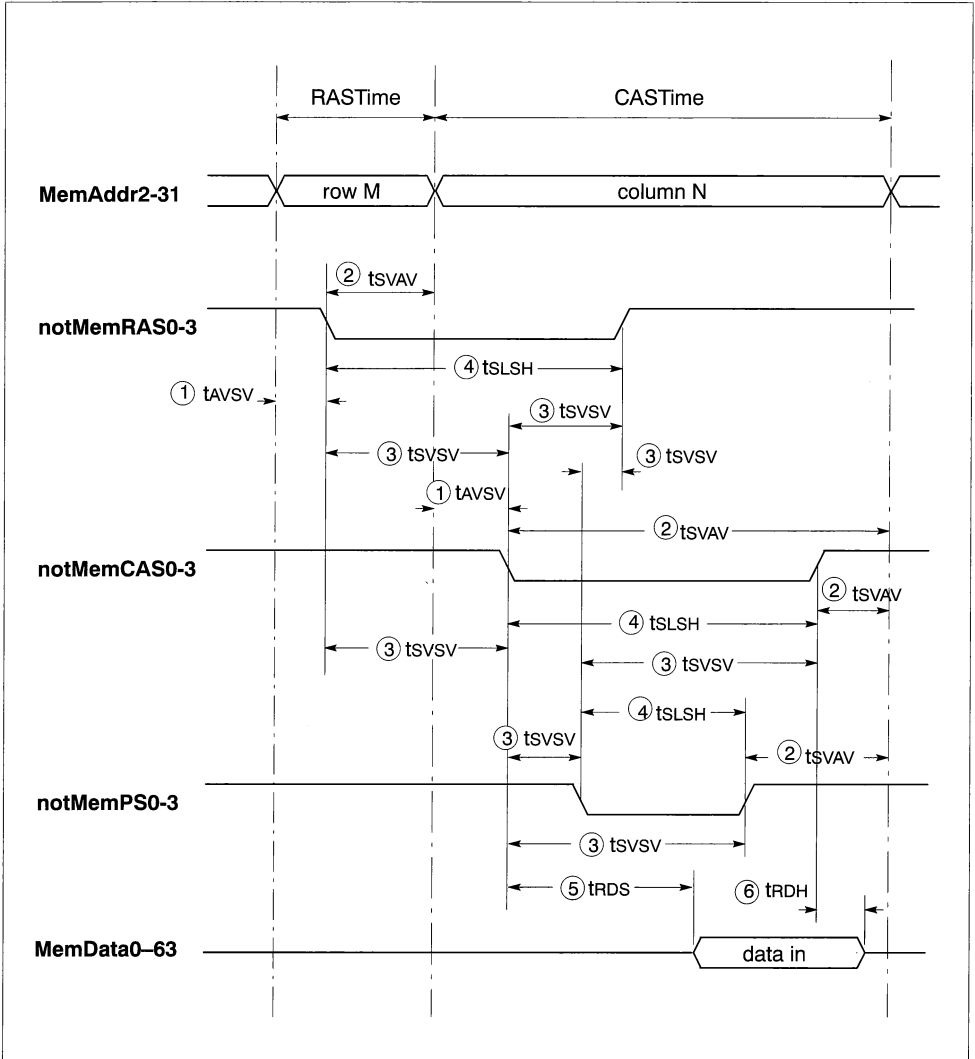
RASTime

CASTime

MemAddr2-31

row M

column N

② tSVAV

notMemRAS0-3

④ tSLSH

① tAVSV

③ tSVSV

③ tSVSV

③ tSVSV

① tAVSV

② tSVAV

notMemCAS0-3

② tSVAV

④ tSLSH

③ tSVSV

③ tSVSV

④ tSLSH

③ tSVSV

② tSVAV

notMemPS0-3

③ tSVSV

⑤ tRDS

⑥ tRDH

MemData0–63

data in